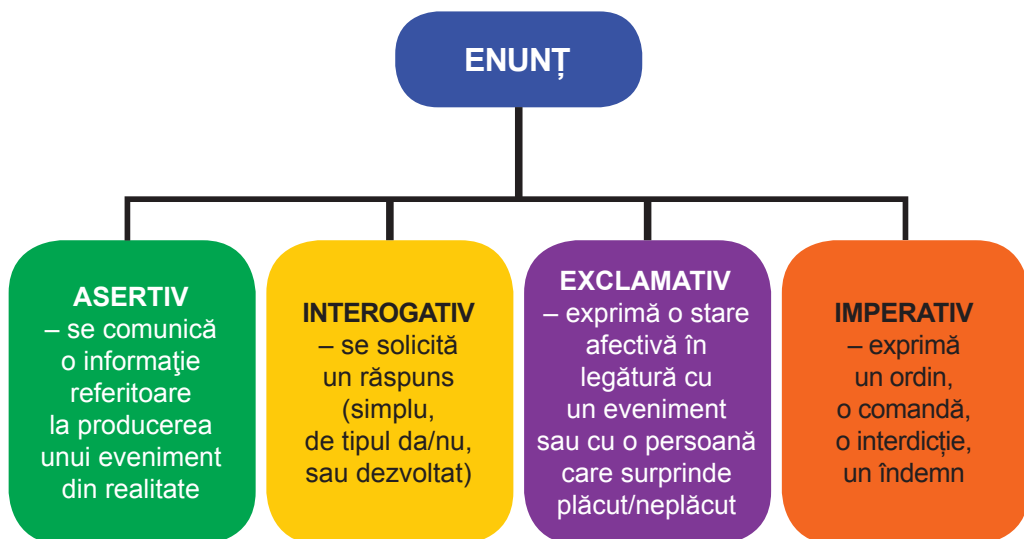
ENUNȚ

ASERTIV
– se comunică o informaţie referitoare la producerea unui eveniment din realitate

INTEROGATIV
– se solicită un răspuns (simplu, de tipul da/nu, sau dezvoltat)

EXCLAMATIV
– exprimă o stare afectivă în legătură cu un eveniment sau cu o persoană care surprinde plăcut/neplăcut

IMPERATIV
– exprimă un ordin, o comandă, o interdicție, un îndemn